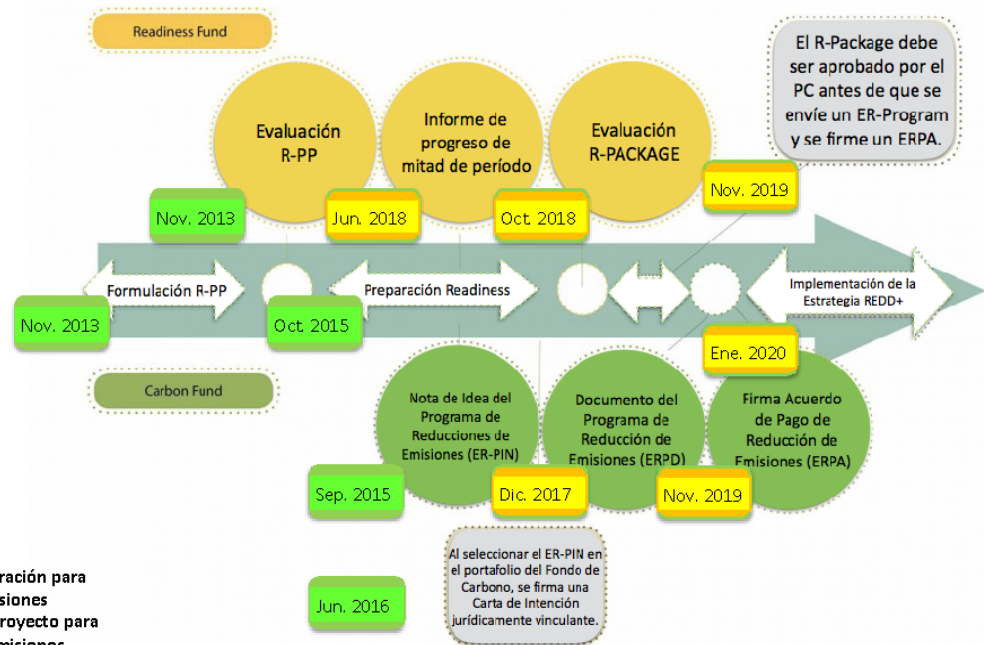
Readiness Fund

El R-Package debe ser aprobado por el PC antes de que se envíe un ER-Program y se firme un ERPA.

Evaluación R-PP

Informe de progreso de mitad de período

Evaluación R-PACKAGE

Nov. 2019

Nov. 2013

Jun. 2018

Oct. 2018

Formulación R-PP

Preparación Readiness

Implementación de la Estrategia REDD+

Nov. 2013

Oct. 2015

Ene. 2020

Carbon Fund

Nota de Idea del Programa de Reducciones de Emisiones (ER-PIN)

Documento del Programa de Reducción de Emisiones (ERPD)

Firma Acuerdo de Pago de Reducción de Emisiones (ERPA)

Sep. 2015

Dic. 2017

Nov. 2019

ración para
siones
royecto para
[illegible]

Jun. 2016

Al seleccionar el ER-PIN en el portafolio del Fondo de Carbono, se firma una Carta de Intención jurídicamente vinculante.